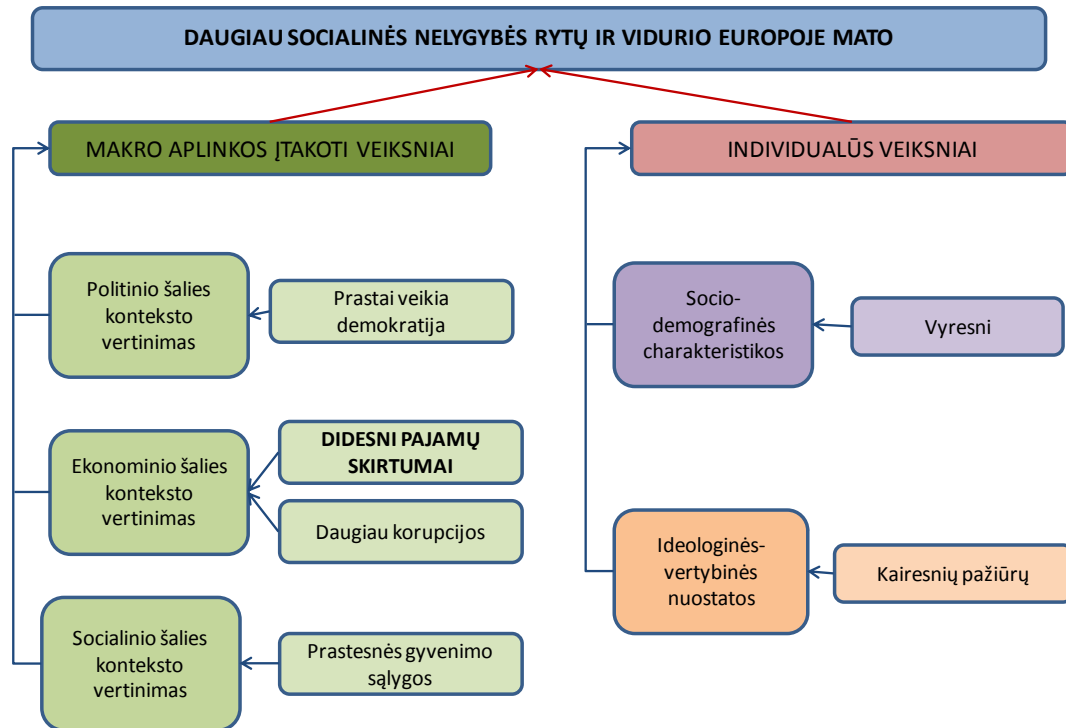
DAUGIAU SOCIALINĖS NELYGYBĖS RYTŲ IR VIDURIO EUROPOJE MATO

MAKRO APLINKOS ĮTAKOTI VEIKSNIAI

Politinio šalies konteksto vertinimas

Prastai veikia demokratija

Ekonominio šalies konteksto vertinimas

DIDESNI PAJAMŲ SKIRTUMAI

Daugiau korupcijos

Socialinio šalies konteksto vertinimas

Prastesnės gyvenimo sąlygos

INDIVIDUALŪS VEIKSNIAI

Socio-demografinės charakteristikos

Vyresni

Ideologinės-vertybinės nuostatos

Kairesnių pažiūrų